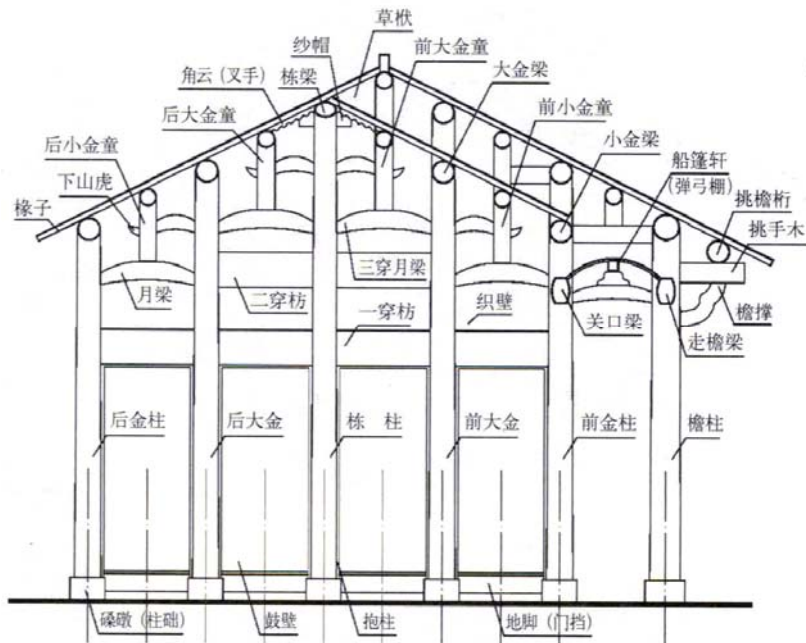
草栿
纱帽
前大金童
角云（叉手）
栋梁
大金梁
后大金童
前小金童
后小金童
小金梁
船篷轩
（弹弓棚）
下山虎
挑檐桁
椽子
挑手木
三穿月梁
月梁
二穿枋
一穿枋
织壁
关口梁
檐撑
走檐梁
后金柱
后大金
栋　柱
前大金
前金柱
檐柱
磉墩（柱础）
鼓壁
抱柱
地脚（门挡）